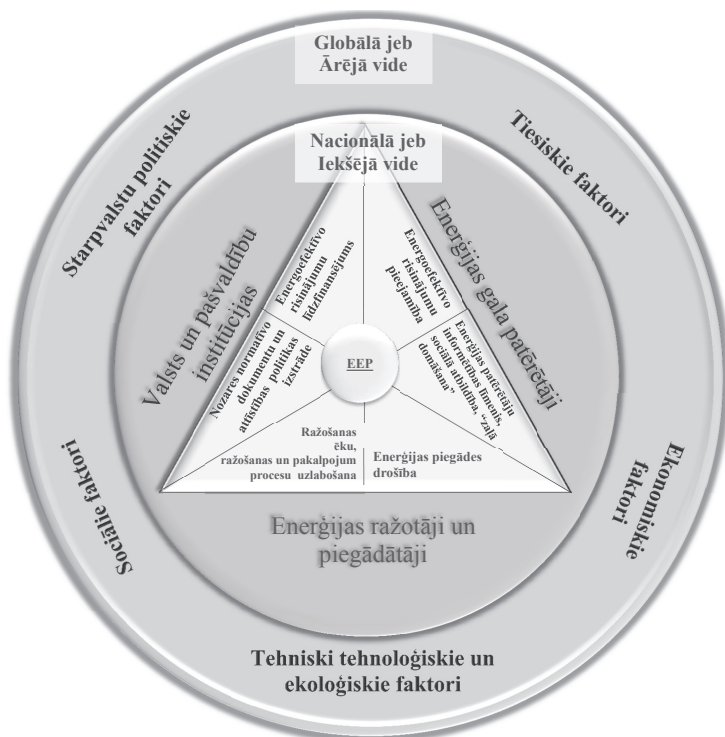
Globālā jeb Ārējā vide

Starpvalstu politiskie faktori

Tiesiskie faktori

Nacionālā jeb Iekšējā vide

Valsts un pašvaldību institūcijas

Enerģijas gala patērētāji

Energoefektīvo risinājumu līdzfinansējums

Energoefektīvo risinājumu pieejamība

Nozares normatīvo dokumentu un attīstības politikas izstrāde

EEP

Enerģijas patērētāju informētības līmenis, sociālā atbildība, "zaļā domāšana"

Ražošanas ēku, ražošanas un pakalpojum procesu uzlabošana

Enerģijas piegādes drošība

Sociālie faktori

Ekonomiskie faktori

Enerģijas ražotāji un piegādātāji

Tehniski tehnoloģiskie un ekoloģiskie faktori